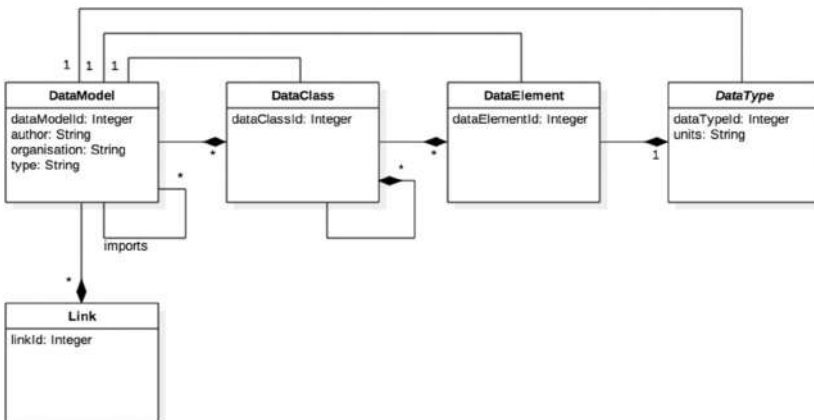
1 1 1

DataModel
dataModelId: Integer
author: String
organisation: String
type: String

DataClass
dataClassId: Integer

DataElement
dataElementId: Integer

DataType
dataTypeId: Integer
units: String

*
*
*
*
1

imports

*

Link
linkId: Integer